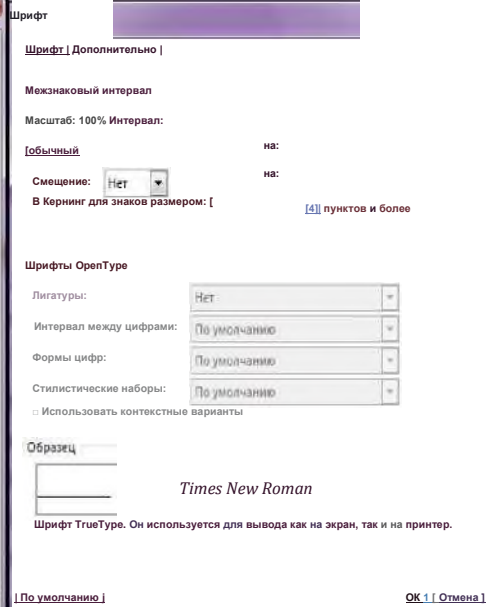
Шрифт

Шрифт | Дополнительно |

Межзнаковый интервал

Масштаб: 100% Интервал:

[обычный

на:

Смещение: Нет

на:

В Кернинг для знаков размером: [

[4]| пунктов и более

Шрифты OpenType

Лигатуры: Нет

Интервал между цифрами: По умолчанию

Формы цифр: По умолчанию

Стилистические наборы: По умолчанию

□ Использовать контекстные варианты

Образец

Times New Roman

Шрифт TrueType. Он используется для вывода как на экран, так и на принтер.

| По умолчанию j

ОК 1 [ Отмена ]